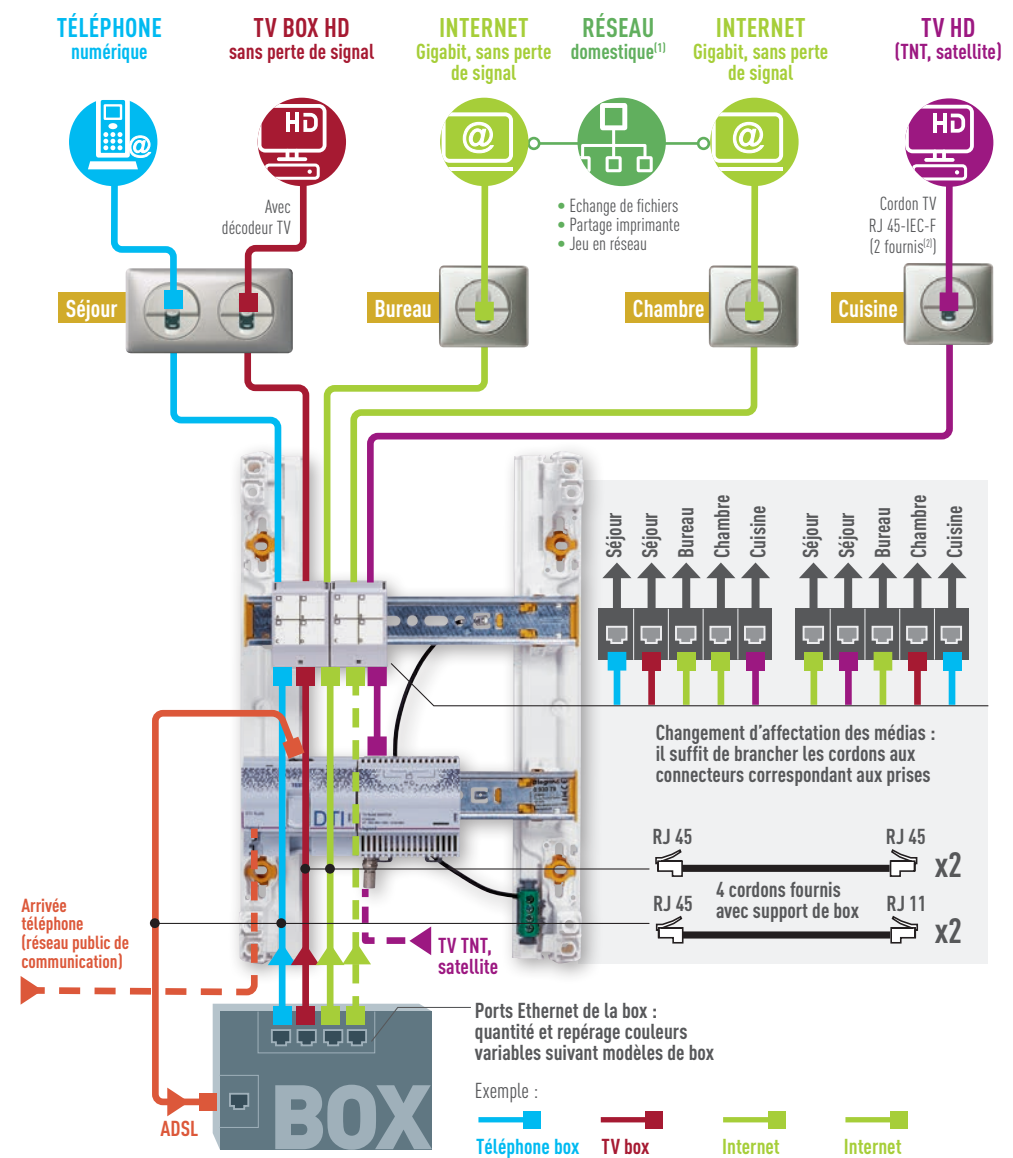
TÉLÉPHONE
numérique

TV BOX HD
sans perte de signal

INTERNET
Gigabit, sans perte de signal

RÉSEAU
domestique$^{(1)}$

INTERNET
Gigabit, sans perte de signal

TV HD
(TNT, satellite)

HD

@

@

HD

Avec décodeur TV

• Echange de fichiers
• Partage imprimante
• Jeu en réseau

Cordon TV RJ 45-IEC-F (2 fournis$^{(2)}$)

Séjour

Bureau

Chambre

Cuisine

Séjour Séjour Bureau Chambre Cuisine

Séjour Séjour Bureau Chambre Cuisine

Changement d'affectation des médias : il suffit de brancher les cordons aux connecteurs correspondant aux prises

RJ 45 RJ 45
x2

RJ 45 4 cordons fournis avec support de box RJ 11
x2

Arrivée téléphone (réseau public de communication)

TV TNT, satellite

Ports Ethernet de la box : quantité et repérage couleurs variables suivant modèles de box

Exemple :

ADSL

BOX

Téléphone box TV box Internet Internet